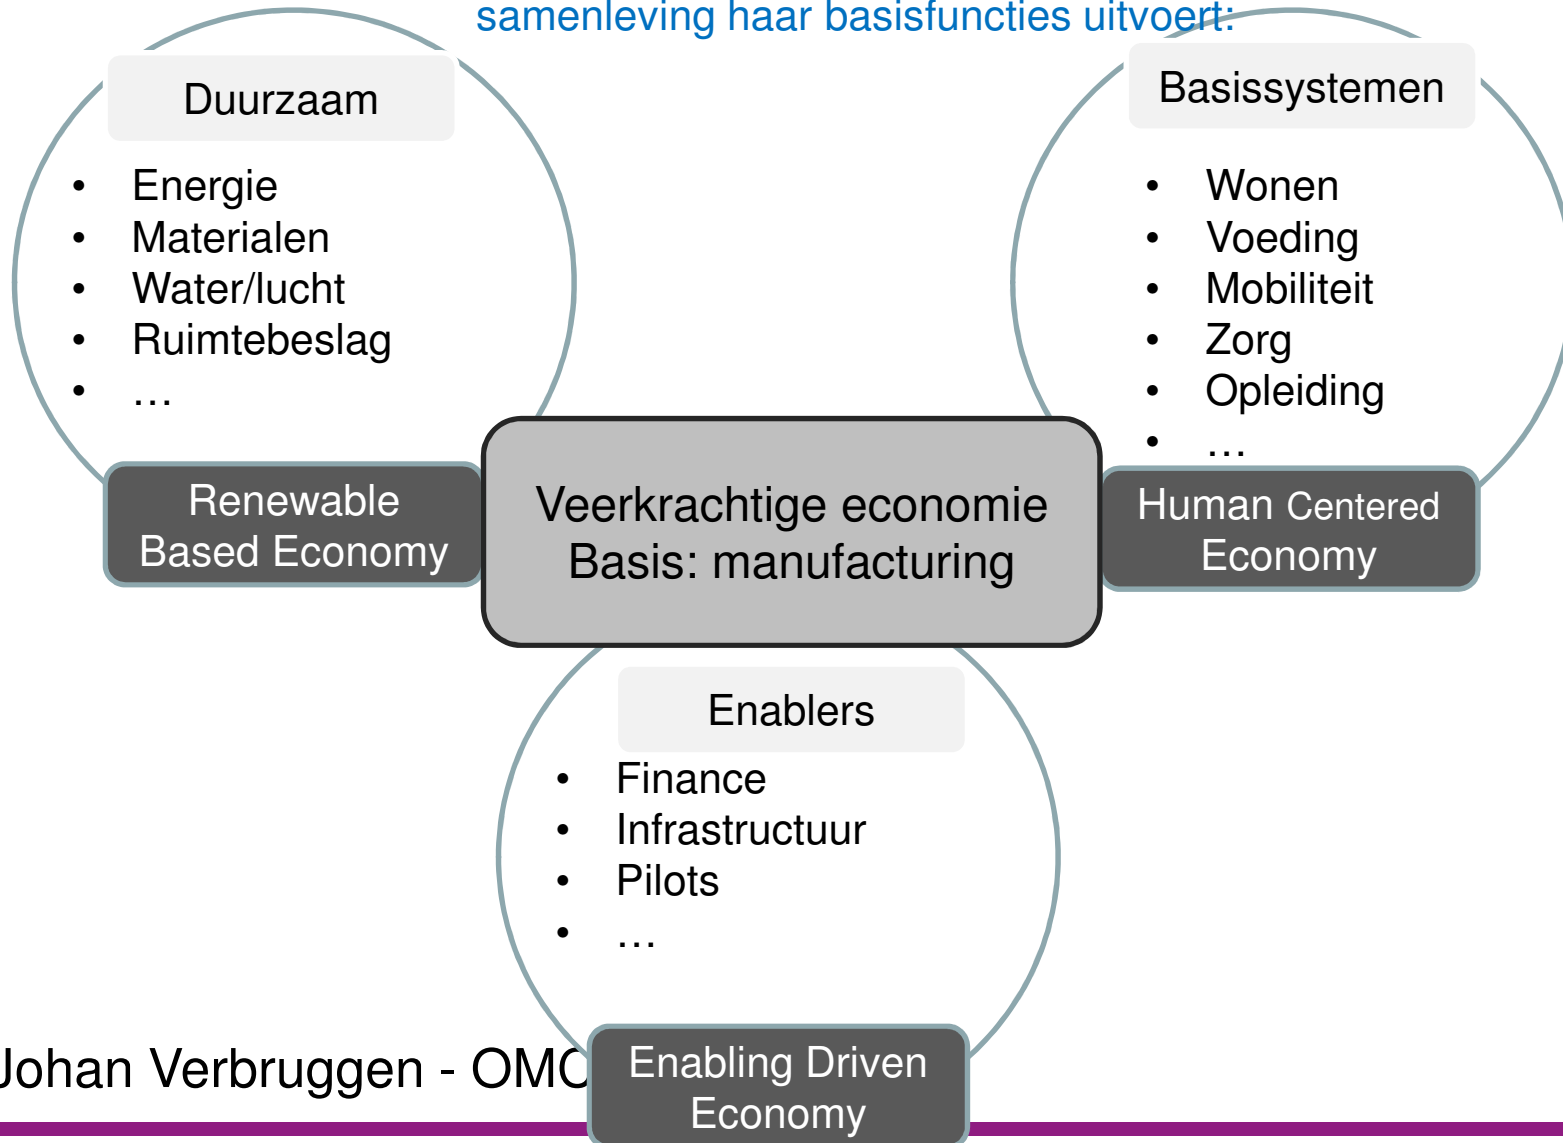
samenleving haar basisfuncties uitvoert:

Duurzaam

- Energie
- Materialen
- Water/lucht
- Ruimtebeslag
- …

Renewable Based Economy

Basissystemen

- Wonen
- Voeding
- Mobiliteit
- Zorg
- Opleiding
- …

Human Centered Economy

Veerkrachtige economie
Basis: manufacturing

Enablers

- Finance
- Infrastructuur
- Pilots
- …

Enabling Driven Economy

Johan Verbruggen - OMC